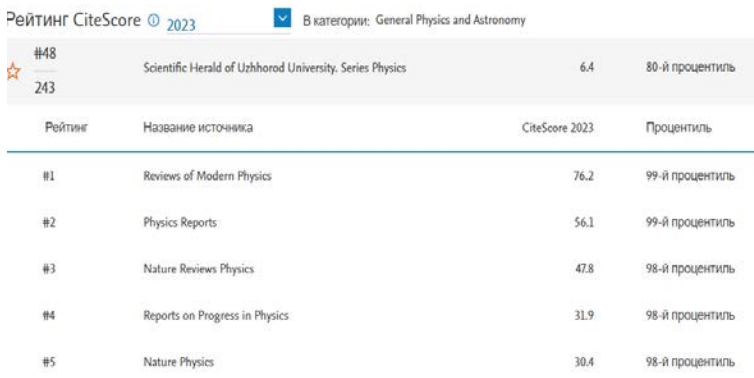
Рейтинг CiteScore ⓘ 2023 В категории: General Physics and Astronomy

| | | | |
|---|---|---|---|
| #48 / 243 | Scientific Herald of Uzhhorod University. Series Physics | 6.4 | 80-й процентиль |

| Рейтинг | Название источника | CiteScore 2023 | Процентиль |
|---|---|---|---|
| #1 | Reviews of Modern Physics | 76.2 | 99-й процентиль |
| #2 | Physics Reports | 56.1 | 99-й процентиль |
| #3 | Nature Reviews Physics | 47.8 | 98-й процентиль |
| #4 | Reports on Progress in Physics | 31.9 | 98-й процентиль |
| #5 | Nature Physics | 30.4 | 98-й процентиль |